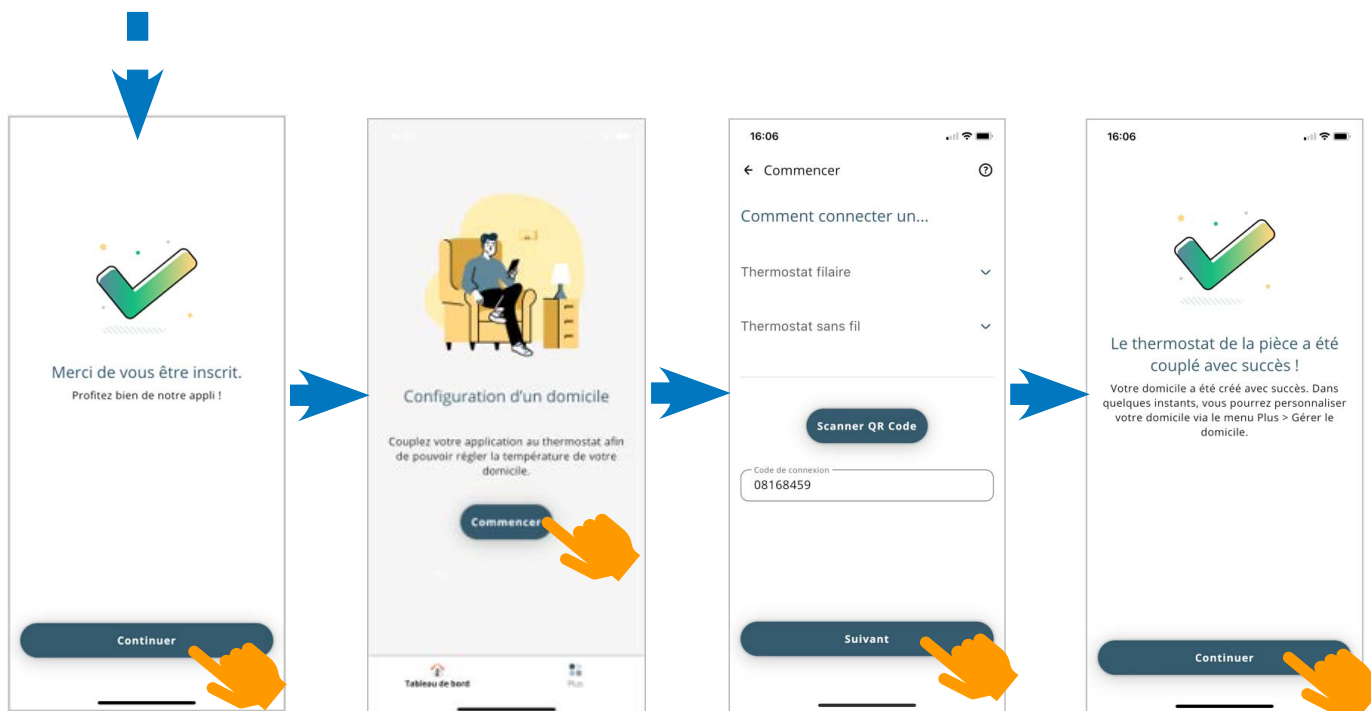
Merci de vous être inscrit.
Profitez bien de notre appli !

Continuer

Configuration d'un domicile

Couplez votre application au thermostat afin de pouvoir régler la température de votre domicile.

Commencer

Tableau de bord

Plus

16:06

← Commencer

?

Comment connecter un...

Thermostat filaire

Thermostat sans fil

Scanner QR Code

Code de connexion
08168459

Suivant

16:06

Le thermostat de la pièce a été couplé avec succès !

Votre domicile a été créé avec succès. Dans quelques instants, vous pourrez personnaliser votre domicile via le menu Plus > Gérer le domicile.

Continuer